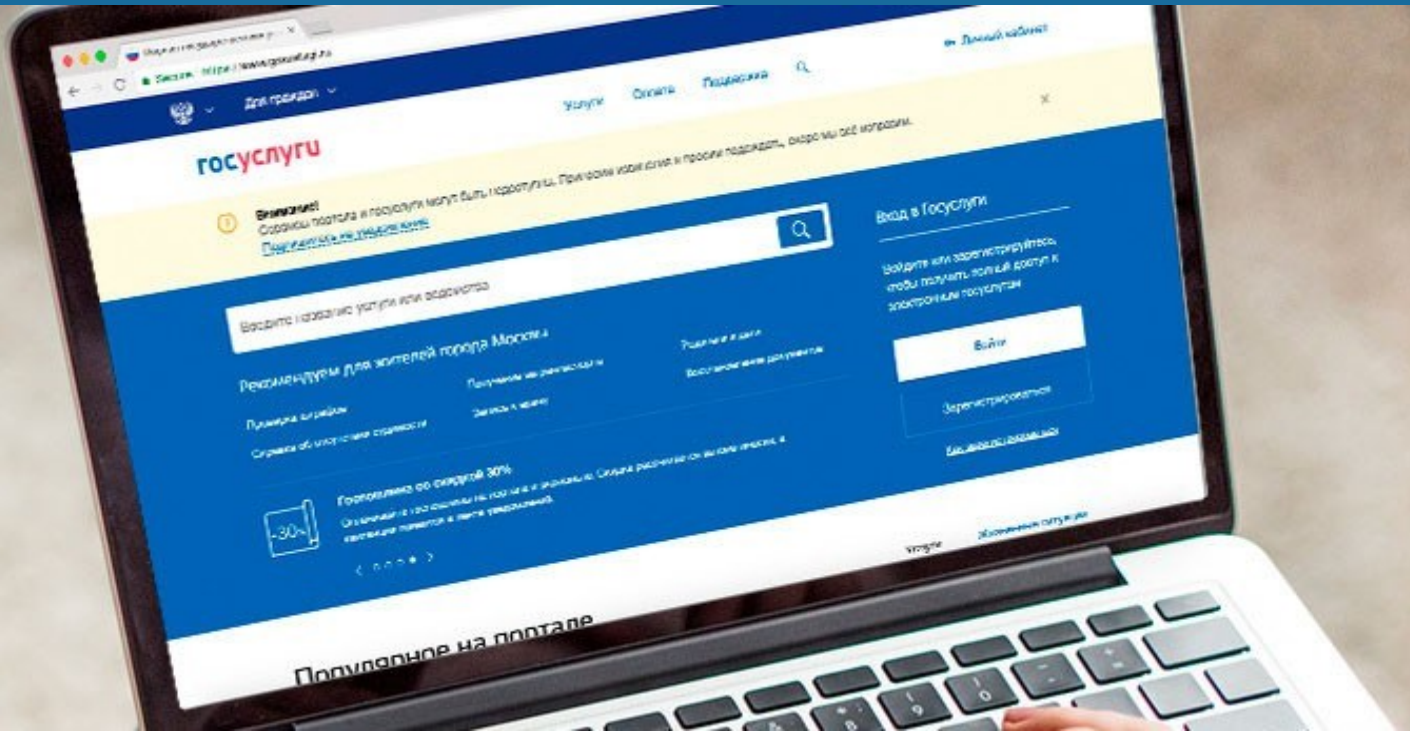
Защищено https://www.gosuslugi.ru

Личный кабинет

Для граждан

Услуги Оплата Поддержка

госуслуги

Внимание!
Сервисы портала и госуслуги могут быть недоступны. Приносим извинения и просим подождать, скоро мы всё исправим.
Подписаться на уведомления

Введите название услуги или ведомства

Рекомендуем для жителей города Москвы

Проверка штрафов
Справка об отсутствии судимости
Получение загранпаспорта
Запись к врачу
Рождение ребёнка
Восстановление документов

Вход в Госуслуги

Войдите или зарегистрируйтесь, чтобы получить полный доступ к электронным госуслугам

Войти

Зарегистрироваться

Госпошлина со скидкой 30%
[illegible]

-30%

Услуги Жизненные ситуации

Популярное на портале